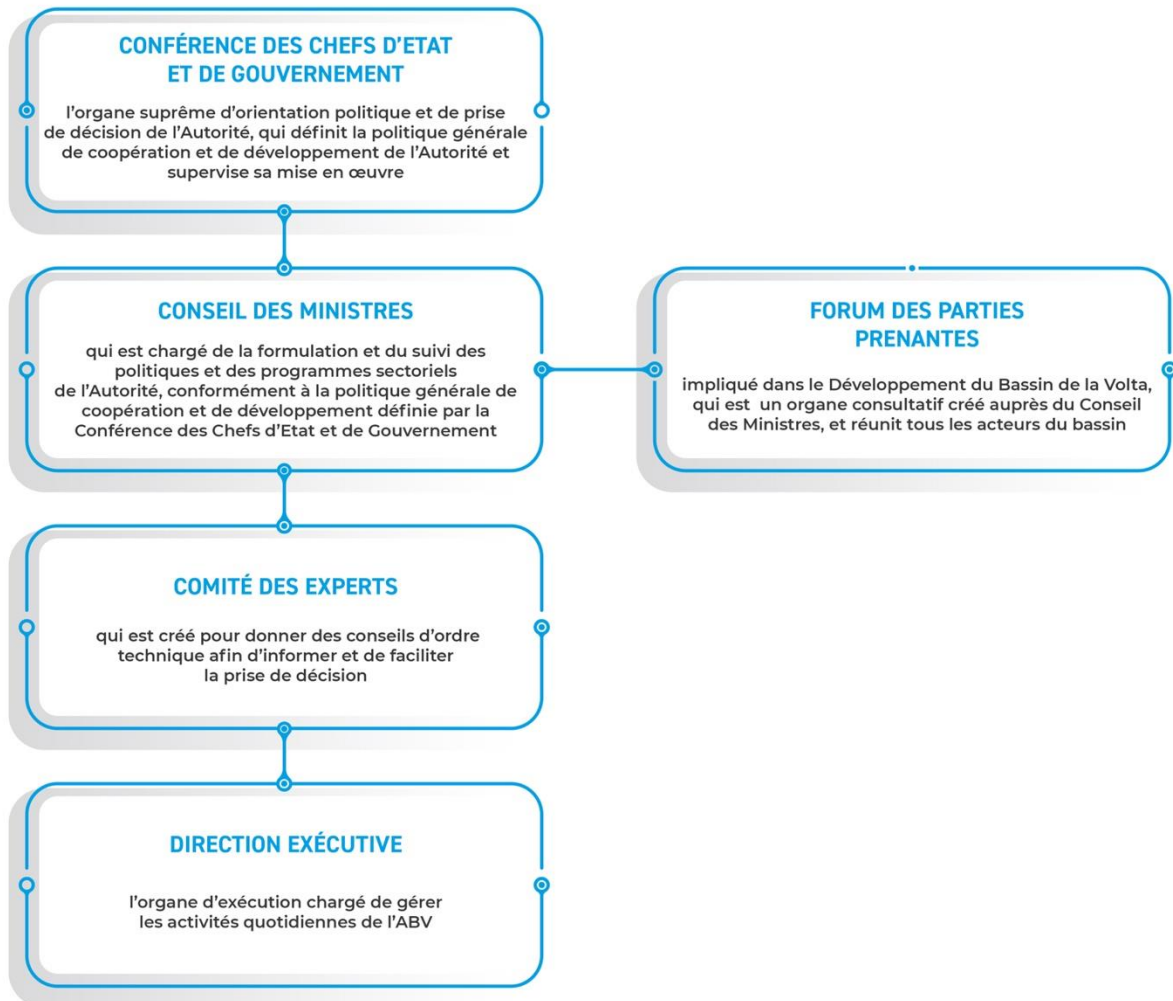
CONFÉRENCE DES CHEFS D'ETAT ET DE GOUVERNEMENT

l'organe suprême d'orientation politique et de prise de décision de l'Autorité, qui définit la politique générale de coopération et de développement de l'Autorité et supervise sa mise en œuvre

CONSEIL DES MINISTRES

qui est chargé de la formulation et du suivi des politiques et des programmes sectoriels de l'Autorité, conformément à la politique générale de coopération et de développement définie par la Conférence des Chefs d'Etat et de Gouvernement

FORUM DES PARTIES PRENANTES

impliqué dans le Développement du Bassin de la Volta, qui est un organe consultatif créé auprès du Conseil des Ministres, et réunit tous les acteurs du bassin

COMITÉ DES EXPERTS

qui est créé pour donner des conseils d'ordre technique afin d'informer et de faciliter la prise de décision

DIRECTION EXÉCUTIVE

l'organe d'exécution chargé de gérer les activités quotidiennes de l'ABV